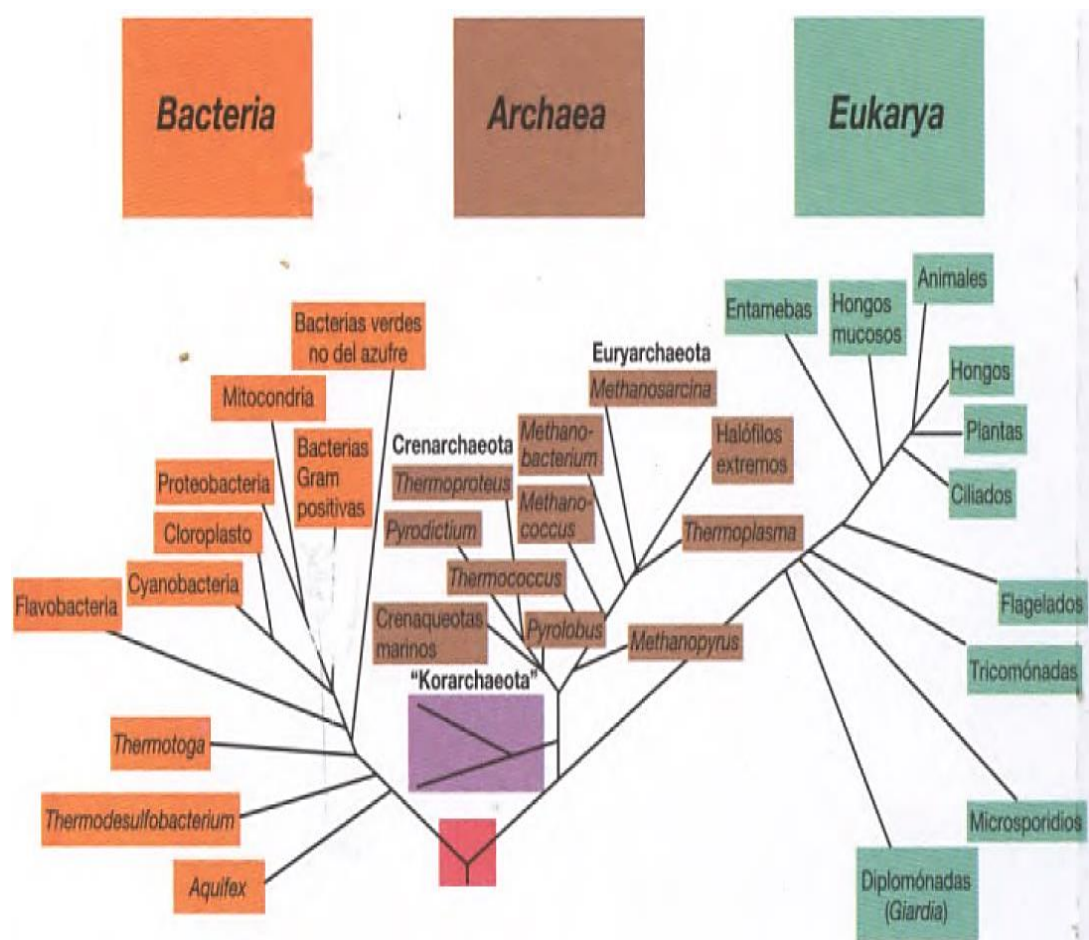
Bacteria

Archaea

Eukarya

Bacterias verdes no del azufre

Mitocondria

Bacterias Gram positivas

Proteobacteria

Cloroplasto

Cyanobacteria

Flavobacteria

Thermotoga

Thermodesulfobacterium

Aquifex

Euryarchaeota

Methanosarcina

Crenarchaeota

Methanobacterium

Halófilos extremos

Thermoproteus

Methanococcus

Pyrodictium

Thermoplasma

Thermococcus

Crenaqueotas marinos

Pyrolobus

Methanopyrus

"Korarchaeota"

Entamebas

Hongos mucosos

Animales

Hongos

Plantas

Ciliados

Flagelados

Tricomónadas

Microsporidios

Diplomónadas (Giardia)